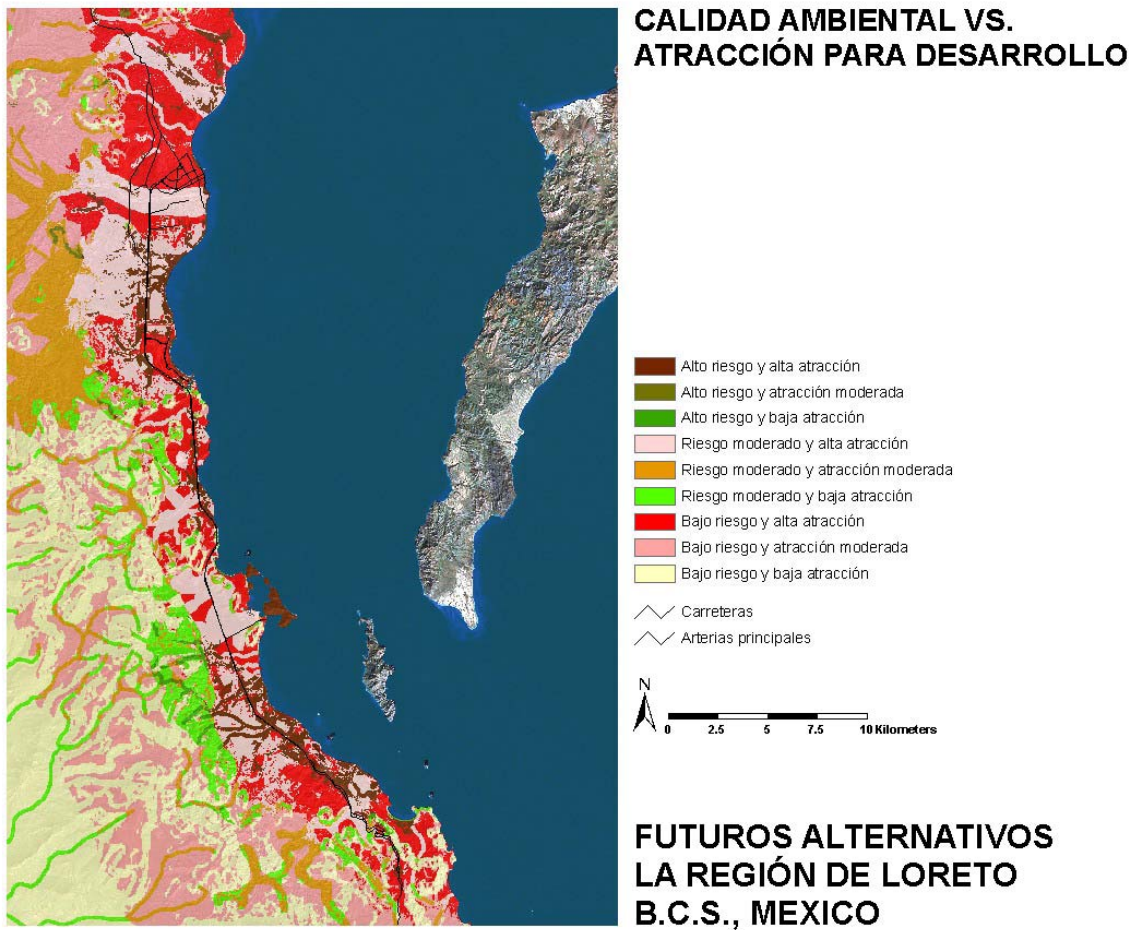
CALIDAD AMBIENTAL VS. ATRACCIÓN PARA DESARROLLO

Alto riesgo y alta atracción
Alto riesgo y atracción moderada
Alto riesgo y baja atracción
Riesgo moderado y alta atracción
Riesgo moderado y atracción moderada
Riesgo moderado y baja atracción
Bajo riesgo y alta atracción
Bajo riesgo y atracción moderada
Bajo riesgo y baja atracción

Carreteras
Arterias principales

N

0 2.5 5 7.5 10 Kilometers

FUTUROS ALTERNATIVOS
LA REGIÓN DE LORETO
B.C.S., MEXICO